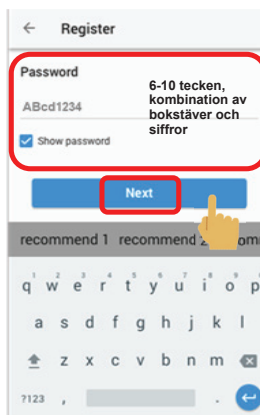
←  Register

Password

ABcd1234

Show password

6-10 tecken, kombination av bokstäver och siffror

Next

recommend 1  recommend 2  comment

q w e r t y u i o p

a s d f g h j k l

z x c v b n m

?123 ,